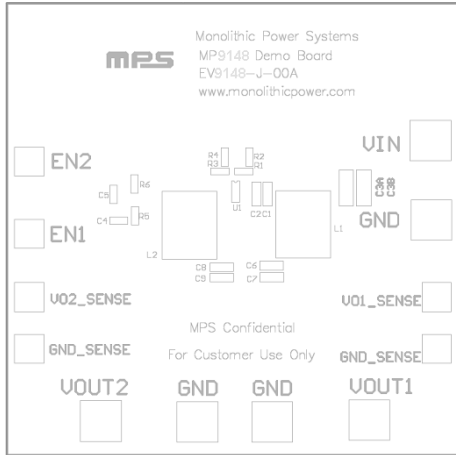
mps

Monolithic Power Systems
MP9148 Demo Board
EV9148-J-00A
www.monolithicpower.com

VIN

EN2

R4 R3 R2 R1

C5 R6

C3A C3B

C4 R5

U1

C2 C1

GND

EN1

L2

L1

C8 C9 C6 C7

VO2_SENSE

VO1_SENSE

MPS Confidential

GND_SENSE

For Customer Use Only

GND_SENSE

VOUT2

GND

GND

VOUT1